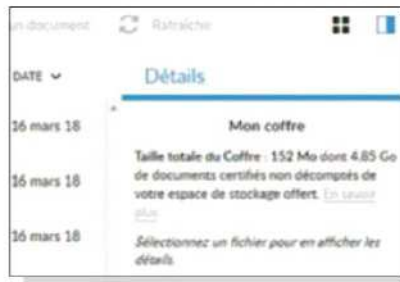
un document  Rafraîchir

DATE

16 mars 18

16 mars 18

16 mars 18

Détails

Mon coffre

Taille totale du Coffre : 152 Mo dont 4.85 Go de documents certifiés non décomptés de votre espace de stockage offert. En savoir plus

Sélectionnez un fichier pour en afficher les détails